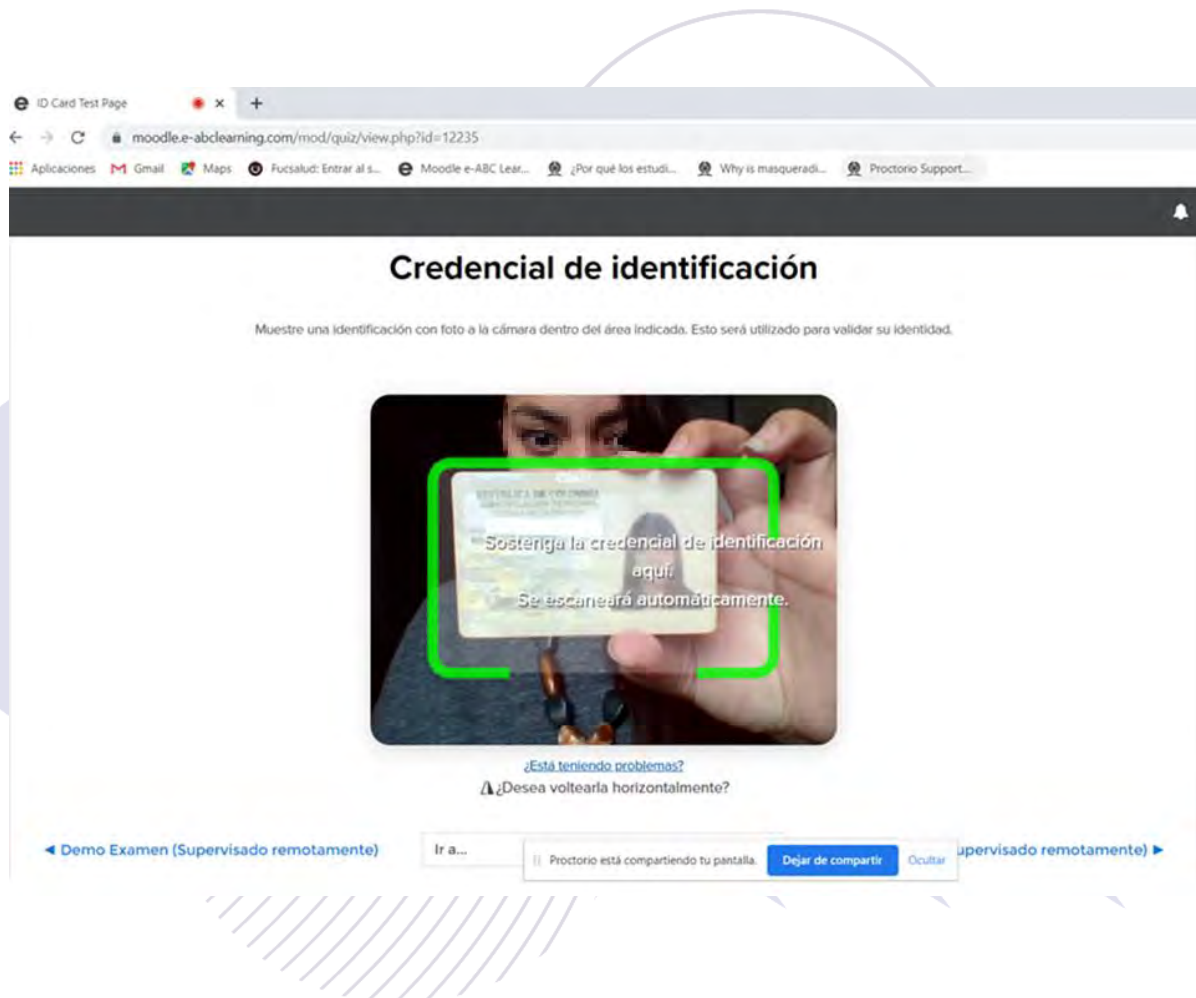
ID Card Test Page

moodle.e-abclearning.com/mod/quiz/view.php?id=12235

Aplicaciones Gmail Maps Fucsalud: Entrar al s... Moodle e-ABC Lear... ¿Por qué los estudi... Why is masqueradi... Proctorio Support...

Credencial de identificación

Muestre una identificación con foto a la cámara dentro del área indicada. Esto será utilizado para validar su identidad.

REPUBLICA DE COLOMBIA

Sostenga la credencial de identificación aquí. Se escaneará automáticamente.

¿Está teniendo problemas?

¿Desea voltearla horizontalmente?

◄ Demo Examen (Supervisado remotamente)

Ir a...

Proctorio está compartiendo tu pantalla. Dejar de compartir Ocultar

upervisado remotamente) ►